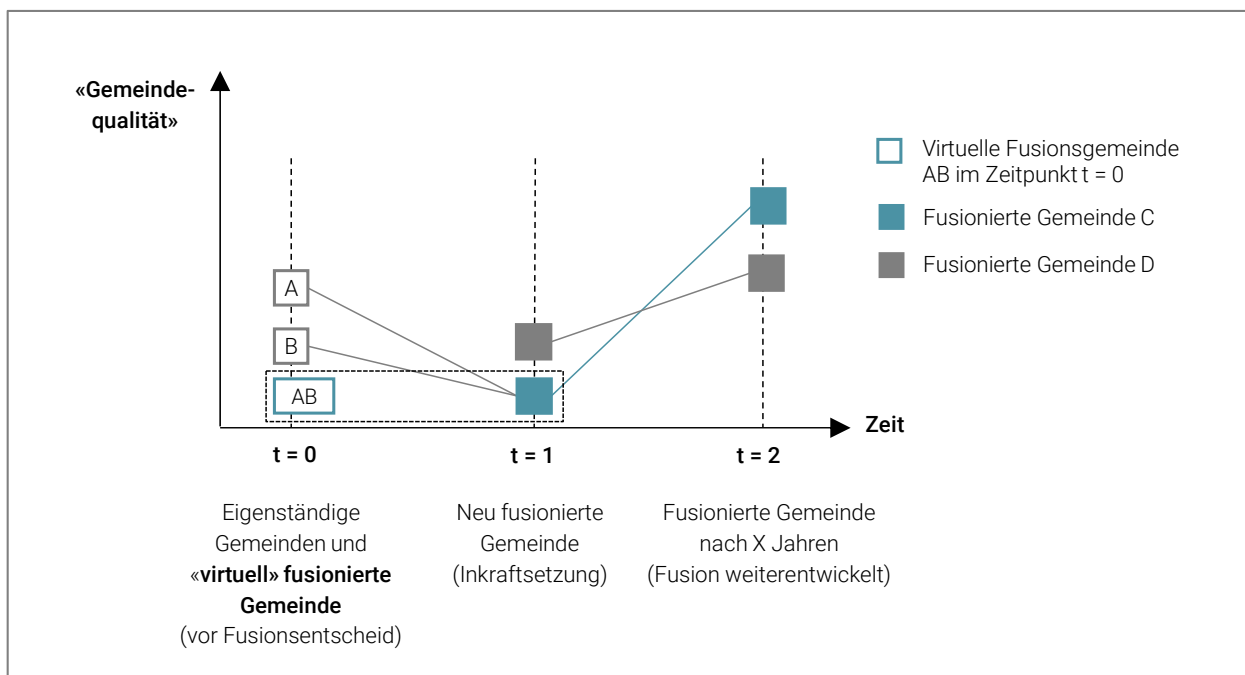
«Gemeindequalität»

Virtuelle Fusionsgemeinde AB im Zeitpunkt t = 0

Fusionierte Gemeinde C

Fusionierte Gemeinde D

A

B

AB

Zeit

t = 0

t = 1

t = 2

Eigenständige Gemeinden und «virtuell» fusionierte Gemeinde (vor Fusionsentscheid)

Neu fusionierte Gemeinde (Inkraftsetzung)

Fusionierte Gemeinde nach X Jahren (Fusion weiterentwickelt)